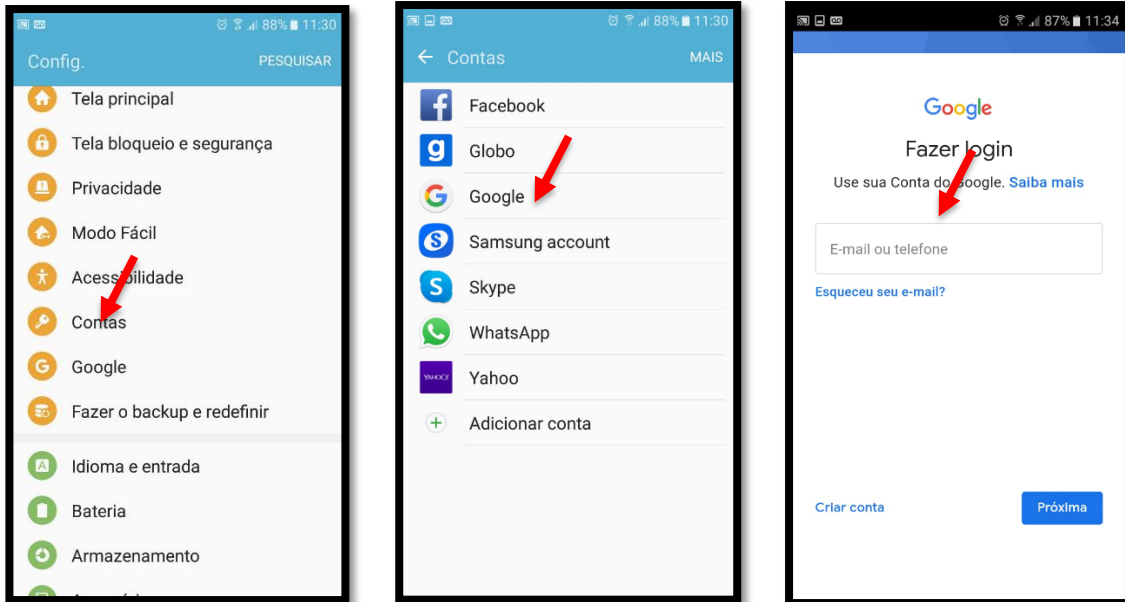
88% 11:30
Config.
PESQUISAR
Tela principal
Tela bloqueio e segurança
Privacidade
Modo Fácil
Acessibilidade
Contas
Google
Fazer o backup e redefinir
Idioma e entrada
Bateria
Armazenamento

88% 11:30
← Contas
MAIS
Facebook
Globo
Google
Samsung account
Skype
WhatsApp
YAHOO!
Yahoo
Adicionar conta

87% 11:34
Google
Fazer login
Use sua Conta do Google. Saiba mais
E-mail ou telefone
Esqueceu seu e-mail?
Criar conta
Próxima